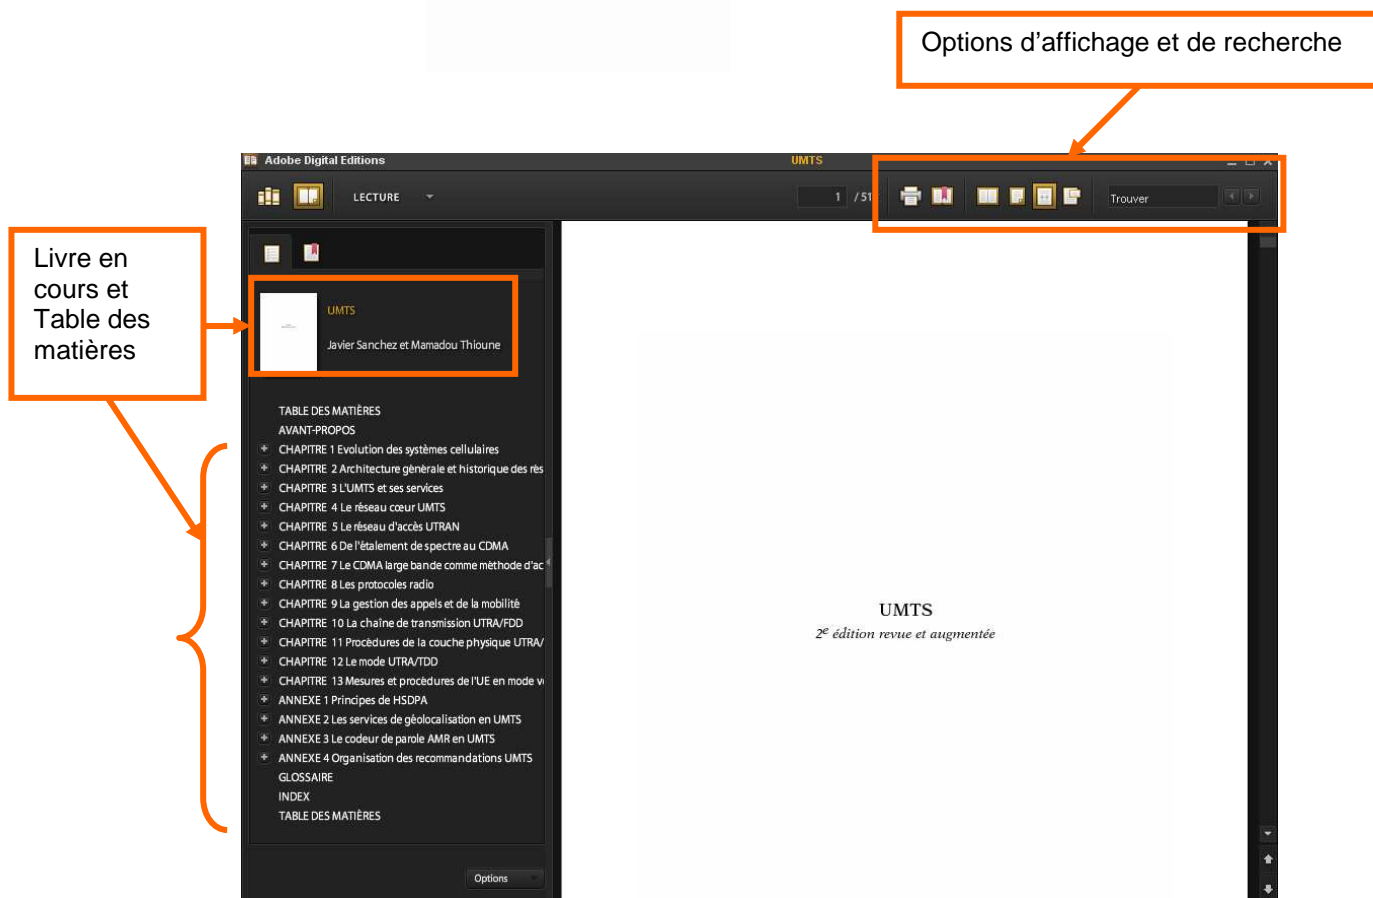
Options d’affichage et de recherche

Livre en cours et Table des matières

Adobe Digital Editions

UMTS

LECTURE

1 / 51

Trouver

UMTS

Javier Sanchez et Mamadou Thioune

TABLE DES MATIÈRES
AVANT-PROPOS
CHAPITRE 1 Evolution des systèmes cellulaires
CHAPITRE 2 Architecture générale et historique des rés
CHAPITRE 3 L'UMTS et ses services
CHAPITRE 4 Le réseau cœur UMTS
CHAPITRE 5 Le réseau d'accès UTRAN
CHAPITRE 6 De l'étalement de spectre au CDMA
CHAPITRE 7 Le CDMA large bande comme méthode d'ac
CHAPITRE 8 Les protocoles radio
CHAPITRE 9 La gestion des appels et de la mobilité
CHAPITRE 10 La chaîne de transmission UTRA/FDD
CHAPITRE 11 Procédures de la couche physique UTRA/
CHAPITRE 12 Le mode UTRA/TDD
CHAPITRE 13 Mesures et procédures de l'UE en mode v
ANNEXE 1 Principes de HSDPA
ANNEXE 2 Les services de géolocalisation en UMTS
ANNEXE 3 Le codeur de parole AMR en UMTS
ANNEXE 4 Organisation des recommandations UMTS
GLOSSAIRE
INDEX
TABLE DES MATIÈRES

Options

UMTS
$2^e$ édition revue et augmentée